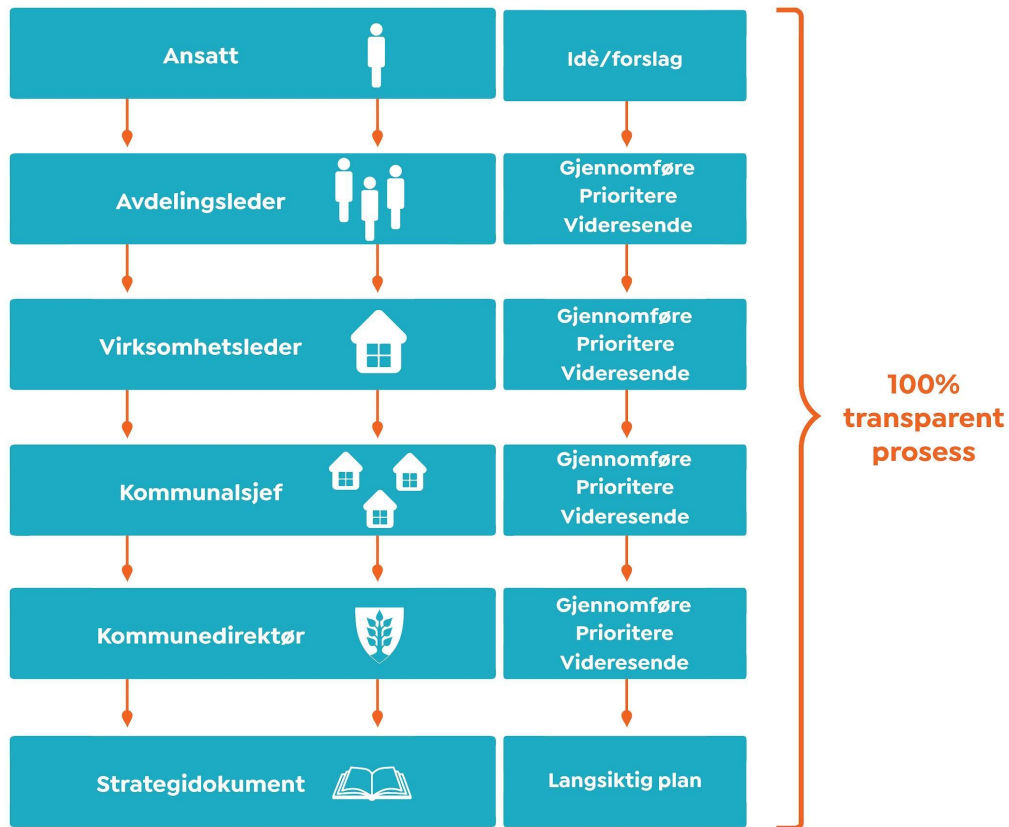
Ansatt

Idè/forslag

Avdelingsleder

Gjennomføre
Prioritere
Videresende

Virksomhetsleder

Gjennomføre
Prioritere
Videresende

Kommunalsjef

Gjennomføre
Prioritere
Videresende

Kommunedirektør

Gjennomføre
Prioritere
Videresende

Strategidokument

Langsiktig plan

100%
transparent
prosess